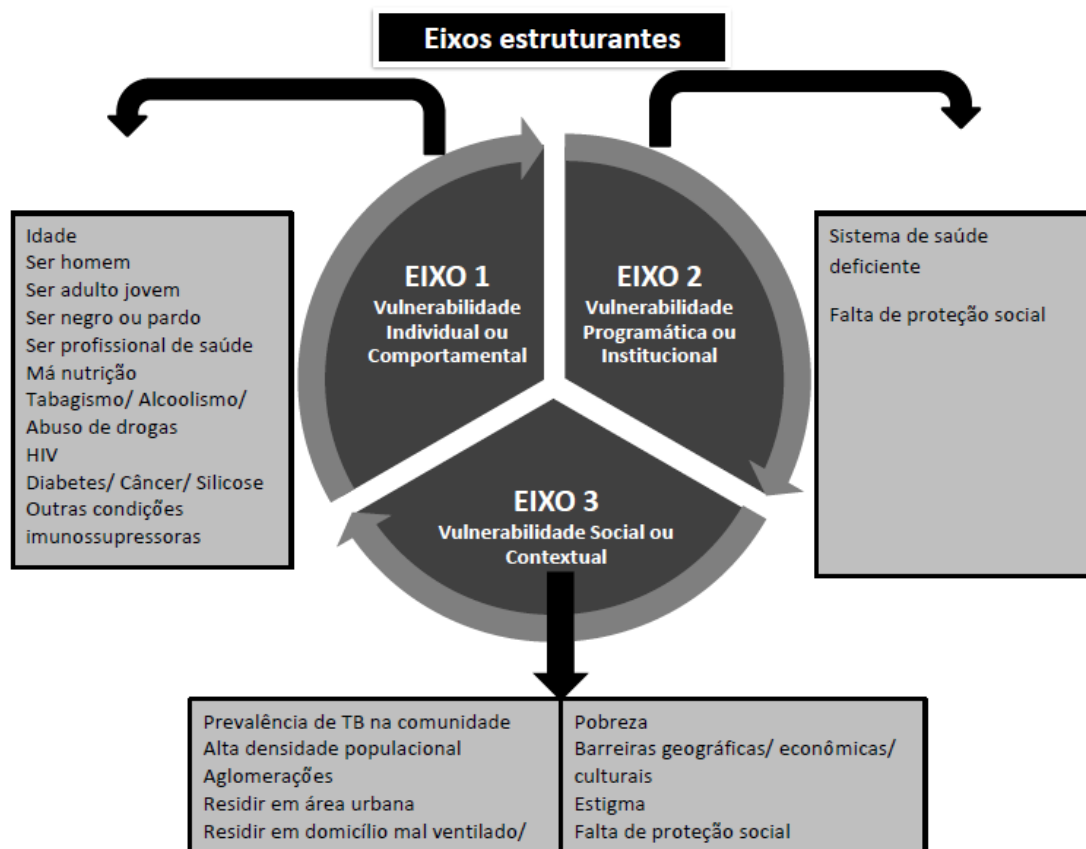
Eixos estruturantes

Idade
Ser homem
Ser adulto jovem
Ser negro ou pardo
Ser profissional de saúde
Má nutrição
Tabagismo/ Alcoolismo/ Abuso de drogas
HIV
Diabetes/ Câncer/ Silicose
Outras condições imunossupressoras

EIXO 1
Vulnerabilidade Individual ou Comportamental

EIXO 2
Vulnerabilidade Programática ou Institucional

Sistema de saúde deficiente

Falta de proteção social

EIXO 3
Vulnerabilidade Social ou Contextual

Prevalência de TB na comunidade
Alta densidade populacional
Aglomerações
Residir em área urbana
Residir em domicílio mal ventilado/

Pobreza
Barreiras geográficas/ econômicas/ culturais
Estigma
Falta de proteção social